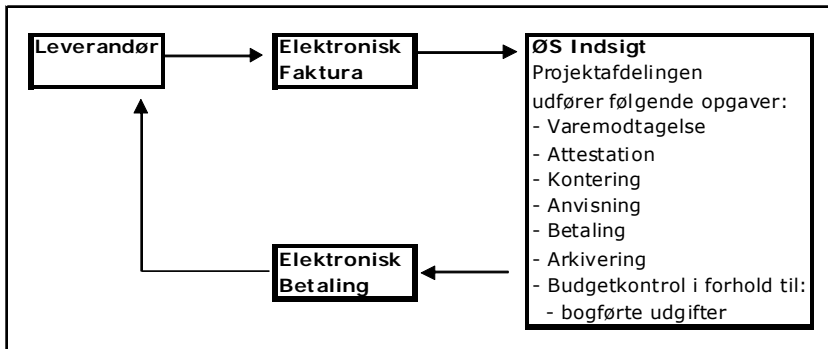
Leverandør

Elektronisk Faktura

ØS Indsigt
Projektafdelingen udfører følgende opgaver:
- Varemodtagelse
- Attestation
- Kontering
- Anvisning
- Betaling
- Arkivering
- Budgetkontrol i forhold til:
- bogførte udgifter

Elektronisk Betaling